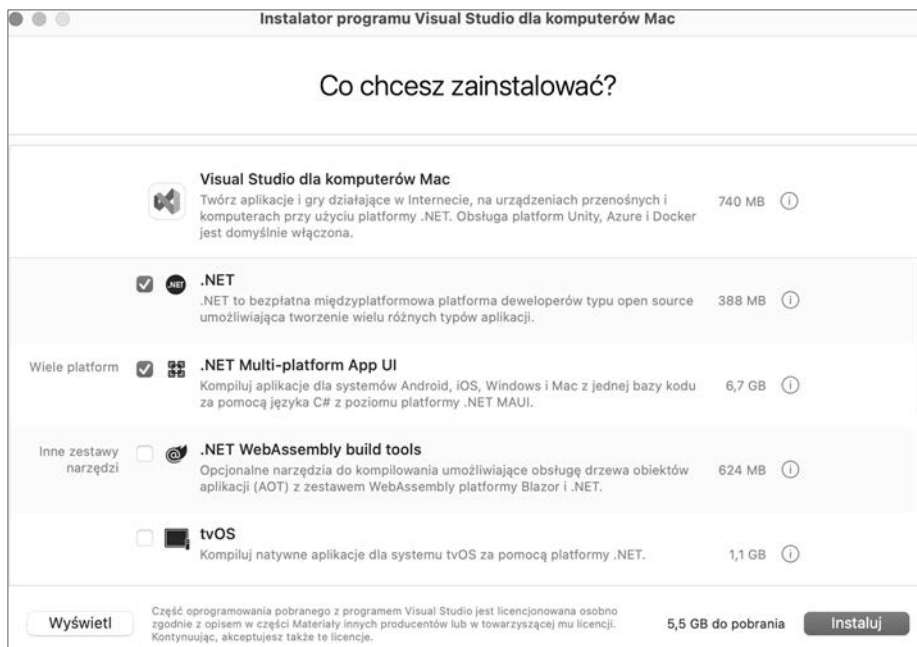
Instalator programu Visual Studio dla komputerów Mac

Co chcesz zainstalować?

Visual Studio dla komputerów Mac
Twórz aplikacje i gry działające w Internecie, na urządzeniach przenośnych i komputerach przy użyciu platformy .NET. Obsługa platform Unity, Azure i Docker jest domyślnie włączona.
740 MB

.NET
.NET to bezpłatna międzyplatformowa platforma deweloperów typu open source umożliwiająca tworzenie wielu różnych typów aplikacji.
388 MB

Wiele platform
.NET Multi-platform App UI
Kompiluj aplikacje dla systemów Android, iOS, Windows i Mac z jednej bazy kodu za pomocą języka C# z poziomu platformy .NET MAUI.
6,7 GB

Inne zestawy narzędzi
.NET WebAssembly build tools
Opcjonalne narzędzia do kompilowania umożliwiające obsługę drzewa obiektów aplikacji (AOT) z zestawem WebAssembly platformy Blazor i .NET.
624 MB

tvOS
Kompiluj natywne aplikacje dla systemu tvOS za pomocą platformy .NET.
1,1 GB

Wyświetl
Część oprogramowania pobranego z programem Visual Studio jest licencjonowana osobno zgodnie z opisem w części Materiały innych producentów lub w towarzyszącej mu licencji. Kontynuując, akceptujesz także te licencje.
5,5 GB do pobrania
Instaluj